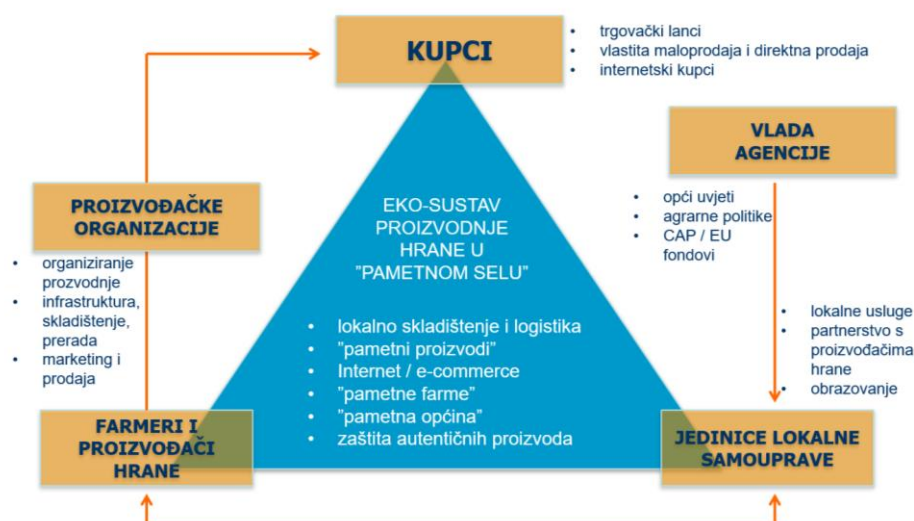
KUPCI

- trgovački lanci
- vlastita maloprodaja i direktna prodaja
- internetski kupci

VLADA AGENCIJE

- opći uvjeti
- agrarne politike
- CAP / EU fondovi

PROIZVOĐAČKE ORGANIZACIJE

- organiziranje prozvodnje
- infrastruktura, skladištenje, prerada
- marketing i prodaja

EKO-SUSTAV PROIZVODNJE HRANE U "PAMETNOM SELU"

- lokalno skladištenje i logistika
- "pametni proizvodi"
- Internet / e-commerce
- "pametne farme"
- "pametna općina"
- zaštita autentičnih proizvoda

- lokalne usluge
- partnerstvo s proizvođačima hrane
- obrazovanje

FARMERI I PROIZVOĐAČI HRANE

JEDINICE LOKALNE SAMOUPRAVE